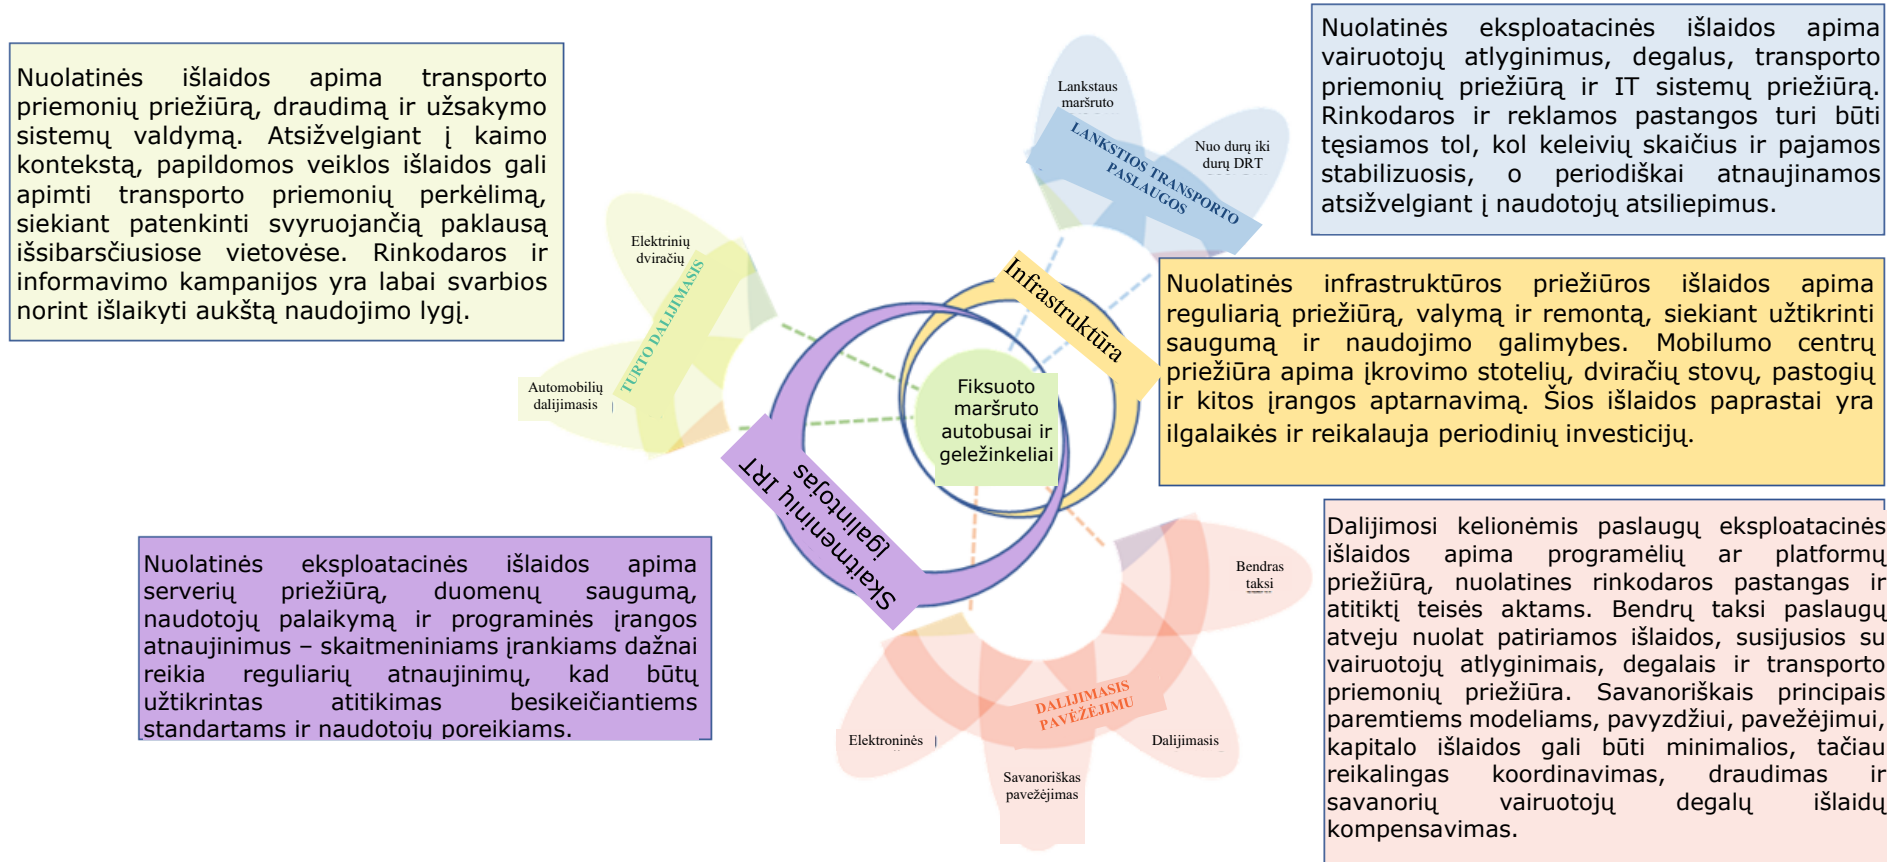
Nuolatinės išlaidos apima transporto priemonių priežiūrą, draudimą ir užsakymo sistemų valdymą. Atsižvelgiant į kaimo kontekstą, papildomos veiklos išlaidos gali apimti transporto priemonių perkėlimą, siekiant patenkinti svyruojančią paklausą išsibarsčiusiose vietovėse. Rinkodaros ir informavimo kampanijos yra labai svarbios norint išlaikyti aukštą naudojimo lygį.

Nuolatinės eksploatacinės išlaidos apima vairuotojų atlyginimus, degalus, transporto priemonių priežiūrą ir IT sistemų priežiūrą. Rinkodaros ir reklamos pastangos turi būti tęsiamos tol, kol keleivių skaičius ir pajamos stabilizuosis, o periodiškai atnaujinamos atsižvelgiant į naudotojų atsiliepimus.

Lankstaus maršruto

Nuo durų iki durų DRT

LANKSTIOS TRANSPORTO PASLAUGOS

Elektrinių dviračių

TURTO DALIJIMASIS

Automobilių dalijimasis

Infrastruktūra

Fiksuoto maršruto autobusai ir geležinkeliai

Skaitmeninių IRT įgalintojas

Nuolatinės infrastruktūros priežiūros išlaidos apima reguliarią priežiūrą, valymą ir remontą, siekiant užtikrinti saugumą ir naudojimo galimybes. Mobilumo centrų priežiūra apima įkrovimo stotelių, dviračių stovų, pastogių ir kitos įrangos aptarnavimą. Šios išlaidos paprastai yra ilgalaikės ir reikalauja periodinių investicijų.

Nuolatinės eksploatacinės išlaidos apima serverių priežiūrą, duomenų saugumą, naudotojų palaikymą ir programinės įrangos atnaujinimus – skaitmeniniams įrankiams dažnai reikia reguliarių atnaujinimų, kad būtų užtikrintas atitikimas besikeičiantiems standartams ir naudotojų poreikiams.

Bendras taksi

DALIJIMASIS PAVĖŽĖJIMU

Elektroninės

Dalijimasis

Savanoriškas pavežėjimas

Dalijimosi kelionėmis paslaugų eksploatacinės išlaidos apima programėlių ar platformų priežiūrą, nuolatines rinkodaros pastangas ir atitiktį teisės aktams. Bendrų taksi paslaugų atveju nuolat patiriamos išlaidos, susijusios su vairuotojų atlyginimais, degalais ir transporto priemonių priežiūra. Savanoriškais principais paremtiems modeliams, pavyzdžiui, pavežėjimui, kapitalo išlaidos gali būti minimalios, tačiau reikalingas koordinavimas, draudimas ir savanorių vairuotojų degalų išlaidų kompensavimas.